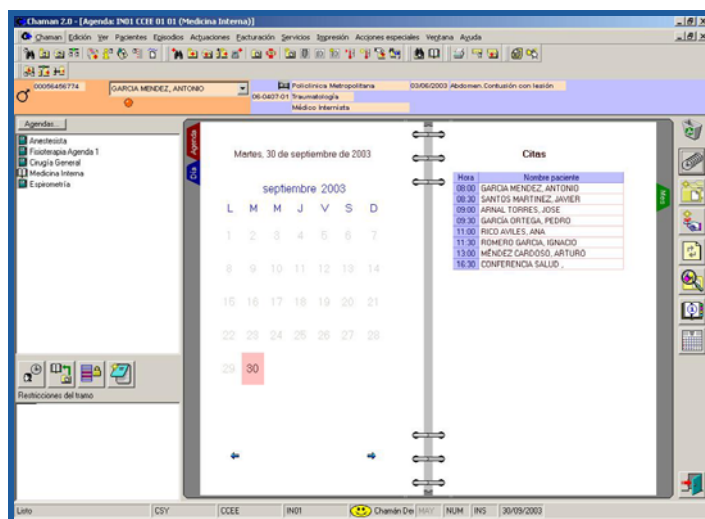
Chaman 2.0 - [Agenda: IN01 CCEE 01 01 (Medicina Interna)]

Chaman Edición Ver Pacientes Episodios Actuaciones Facturación Servicios Impresión Acciones especiales Ventana Ayuda

00056456774 GARCIA MENDEZ, ANTONIO

Policlínica Metropolitana 03/06/2003 Abdomen.Contusión con lesión
06-0407-01 Traumatología
Médico Internista

Agendas...
Anestesista
Fisioterapia Agenda 1
Cirugía General
Medicina Interna
Espirometría

Restricciones del tramo

Agenda
Día

Martes, 30 de septiembre de 2003

septiembre 2003

| L | M | M | J | V | S | D |
|---|---|---|---|---|---|---|
| 1 | 2 | 3 | 4 | 5 | 6 | 7 |
| 8 | 9 | 10 | 11 | 12 | 13 | 14 |
| 15 | 16 | 17 | 18 | 19 | 20 | 21 |
| 22 | 23 | 24 | 25 | 26 | 27 | 28 |
| 29 | 30 | | | | | |

Citas

| Hora | Nombre paciente |
|---|---|
| 08:00 | GARCIA MENDEZ, ANTONIO |
| 08:30 | SANTOS MARTINEZ, JAVIER |
| 09:00 | ARNAL TORRES, JOSE |
| 09:30 | GARCIA ORTEGA, PEDRO |
| 11:00 | RICO AVILES, ANA |
| 11:30 | ROMERO GARCIA, IGNACIO |
| 13:00 | MÉNDEZ CARDOSO, ARTURO |
| 16:30 | CONFERENCIA SALUD , |

Mes

Listo CSY CCEE IN01 Chamán De MAY NUM INS 30/09/2003